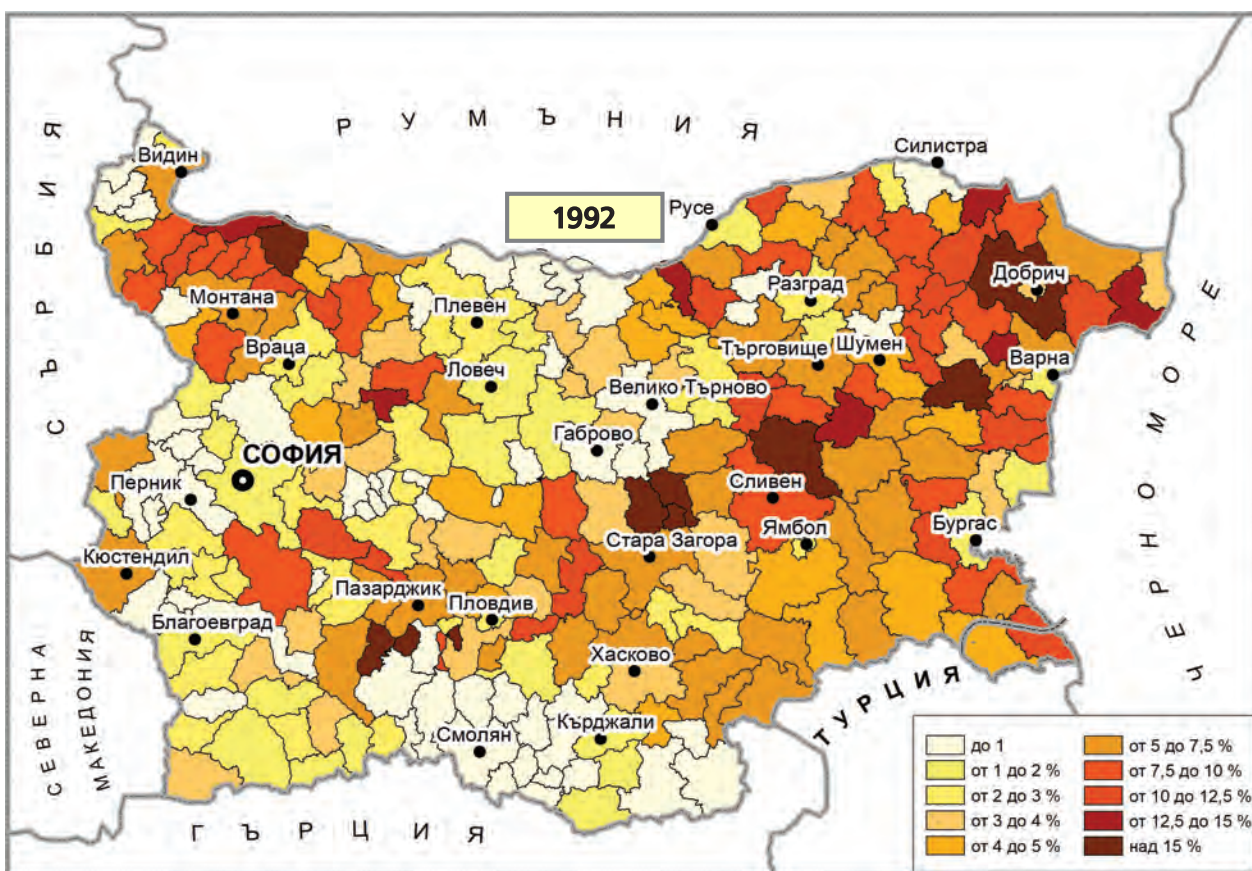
РУМЪНИЯ

СЪРБИЯ

1992

Видин
Силистра
Русе
Добрич
Разград
Монтана
Плевен
Враца
Ловеч
Търговище
Шумен
Варна
Велико Търново
СОФИЯ
Габрово
Перник
Сливен
Ямбол
Бургас
Стара Загора
Кюстендил
Пазарджик
Пловдив
Благоевград
Хасково
Смолян
Кърджали

ЧЕРНО МОРЕ

СЕВЕРНА МАКЕДОНИЯ

ТУРЦИЯ

ГЪРЦИЯ

| | |
|---|---|
| до 1 | от 5 до 7,5 % |
| от 1 до 2 % | от 7,5 до 10 % |
| от 2 до 3 % | от 10 до 12,5 % |
| от 3 до 4 % | от 12,5 до 15 % |
| от 4 до 5 % | над 15 % |